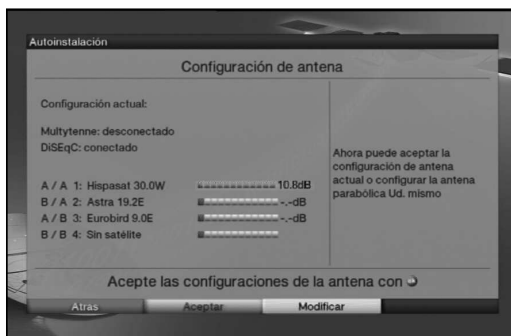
Autoinstalación

Configuración de antena

Configuración actual:

Multytenne: desconectado
DiSEqC: conectado

A / A 1: Hispasat 30.0W 10.8dB
B / A 2: Astra 19.2E -.-dB
A / B 3: Eurobird 9.0E -.-dB
B / B 4: Sin satélite

Ahora puede aceptar la configuración de antena actual o configurar la antena parabólica Ud. mismo

Acepte las configuraciones de la antena con

Atras Aceptar Modificar